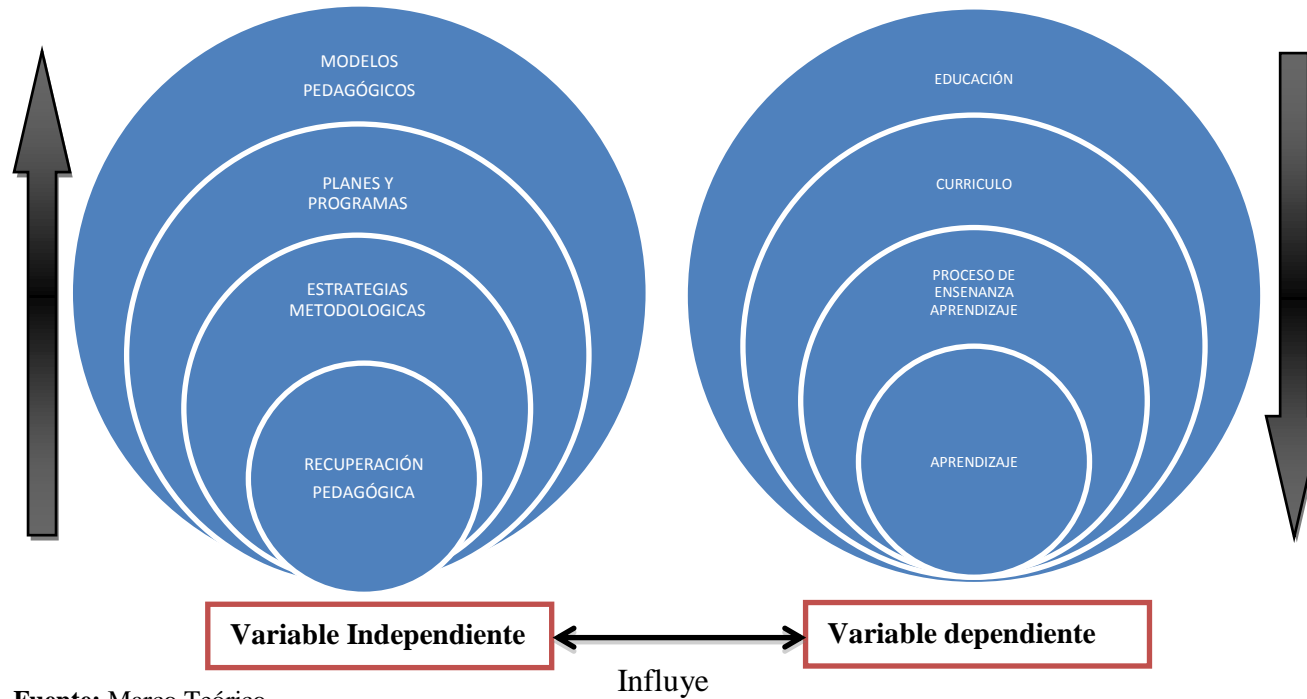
MODELOS PEDAGÓGICOS

PLANES Y PROGRAMAS

ESTRATEGIAS METODOLOGICAS

RECUPERACIÓN PEDAGÓGICA

EDUCACIÓN

CURRICULO

PROCESO DE ENSENANZA APRENDIZAJE

APRENDIZAJE

Variable Independiente

Variable dependiente

Influye

Fuente: Marco Teórico